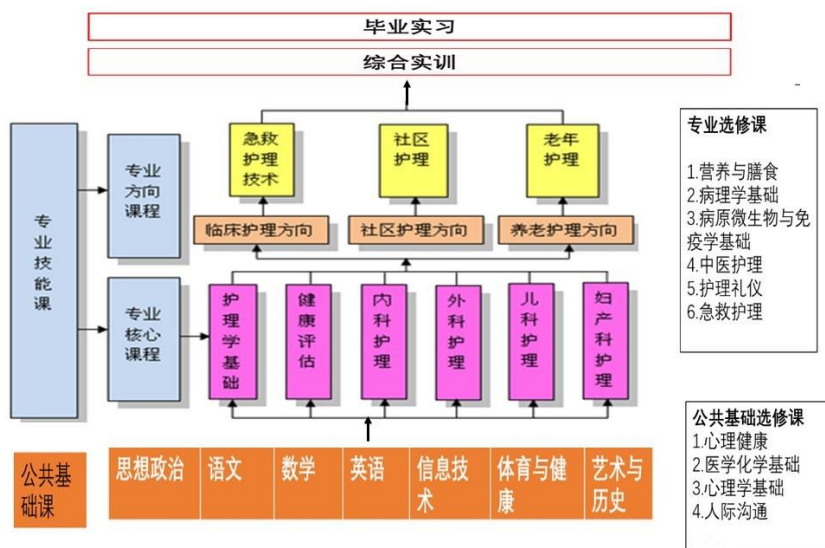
毕业实习

综合实训

专业技能课

专业方向课程

急救护理技术

社区护理

老年护理

临床护理方向

社区护理方向

养老护理方向

专业核心课程

护理学基础

健康评估

内科护理

外科护理

儿科护理

妇产科护理

公共基础课

思想政治

语文

数学

英语

信息技术

体育与健康

艺术与历史

专业选修课

1.营养与膳食
2.病理学基础
3.病原微生物与免疫学基础
4.中医护理
5.护理礼仪
6.急救护理

公共基础选修课
1.心理健康
2.医学化学基础
3.心理学基础
4.人际沟通